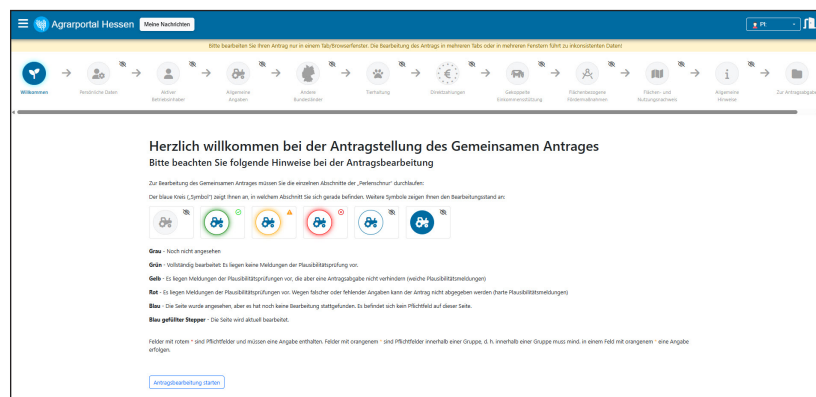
Agrarportal Hessen
Meine Nachrichten

Bitte bearbeiten Sie Ihren Antrag nur in einem Tab/Browserfenster. Die Bearbeitung des Antrags in mehreren Tabs oder in mehreren Fenstern führt zu inkonsistenten Daten!

Willkommen
Persönliche Daten
Aktiver Betriebsinhaber
Allgemeine Angaben
Andere Bundesländer
Tierhaltung
Direktzahlungen
Gekoppelte Einkommensstützung
Flächenbezogene Fördermaßnahmen
Flächen- und Nutzungsnachweis
Allgemeine Hinweise
Zur Antragsabgabe

Herzlich willkommen bei der Antragstellung des Gemeinsamen Antrages
Bitte beachten Sie folgende Hinweise bei der Antragsbearbeitung

Zur Bearbeitung des Gemeinsamen Antrages müssen Sie die einzelnen Abschnitte der „Perlenschnur" durchlaufen:

Der blaue Kreis („Symbol") zeigt Ihnen an, in welchem Abschnitt Sie sich gerade befinden. Weitere Symbole zeigen Ihnen den Bearbeitungsstand an:

Grau - Noch nicht angesehen

Grün - Vollständig bearbeitet: Es liegen keine Meldungen der Plausibilitätsprüfung vor.

Gelb - Es liegen Meldungen der Plausibilitätsprüfungen vor, die aber eine Antragsabgabe nicht verhindern (weiche Plausibilitätsmeldungen)

Rot - Es liegen Meldungen der Plausibilitätsprüfungen vor. Wegen falscher oder fehlender Angaben kann der Antrag nicht abgegeben werden (harte Plausibilitätsmeldungen)

Blau - Die Seite wurde angesehen, aber es hat noch keine Bearbeitung stattgefunden. Es befindet sich kein Pflichtfeld auf dieser Seite.

Blau gefüllter Stepper - Die Seite wird aktuell bearbeitet.

Felder mit rotem * sind Pflichtfelder und müssen eine Angabe enthalten. Felder mit orangenem * sind Pflichtfelder innerhalb einer Gruppe, d. h. innerhalb einer Gruppe muss mind. in einem Feld mit orangenem * eine Angabe erfolgen.

Antragsbearbeitung starten